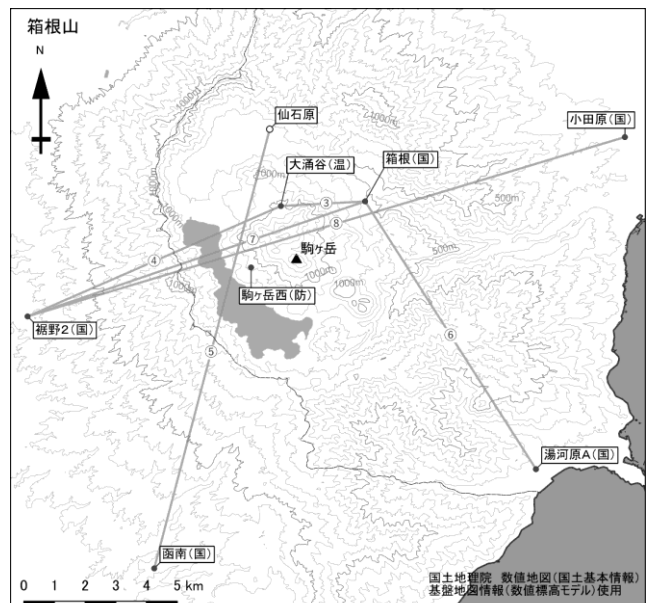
箱根山

N

仙石原

1000m

1400m

小田原(国)

大涌谷(温)

箱根(国)

800m

③

⑧

500m

⑦

駒ヶ岳

500m

④

1000m

1000m

駒ヶ岳西(防)

1000m

裾野2(国)

⑥

⑤

湯河原A(国)

函南(国)

0 1 2 3 4 5 km

国土地理院 数値地図(国土基本情報)
基盤地図情報(数値標高モデル)使用